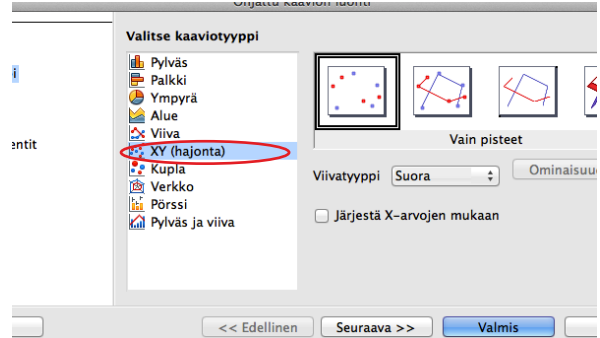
Ohjattu kaavion luonti

i

entit

Valitse kaaviotyyppi

Pylväs
Palkki
Ympyrä
Alue
Viiva
XY (hajonta)
Kupla
Verkko
Pörssi
Pylväs ja viiva

Vain pisteet

Viivatyyppi Suora

Ominaisuu

Järjestä X-arvojen mukaan

<< Edellinen
Seuraava >>
Valmis